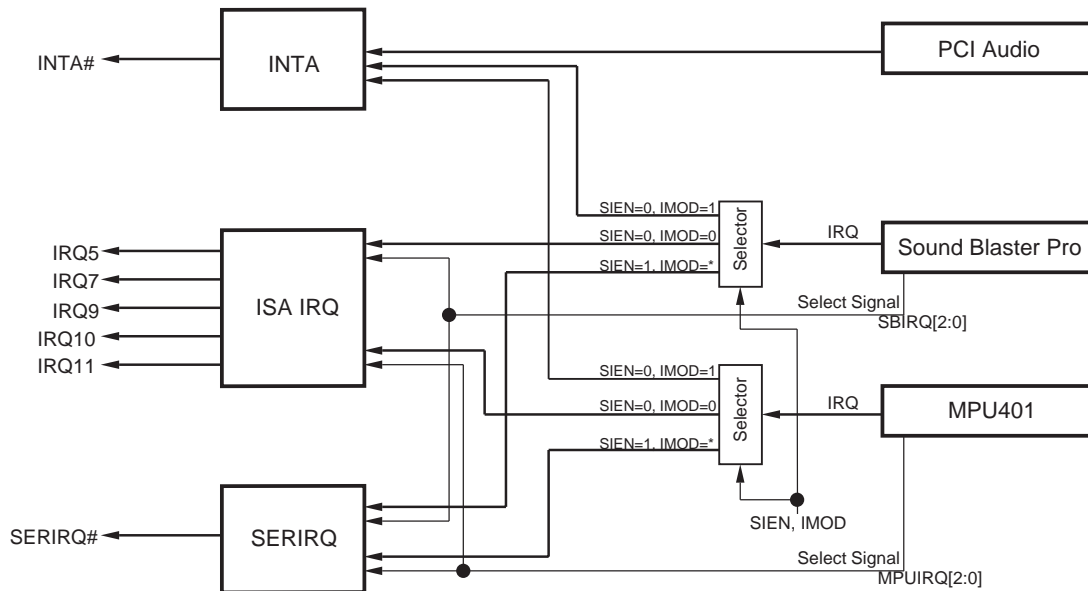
INTA#
INTA
PCI Audio
SIEN=0, IMOD=1
SIEN=0, IMOD=0
SIEN=1, IMOD=*
Selector
IRQ
Sound Blaster Pro
IRQ5
IRQ7
IRQ9
IRQ10
IRQ11
ISA IRQ
Select Signal
SBIRQ[2:0]
SIEN=0, IMOD=1
SIEN=0, IMOD=0
SIEN=1, IMOD=*
Selector
IRQ
MPU401
SERIRQ#
SERIRQ
SIEN, IMOD
Select Signal
MPUIRQ[2:0]